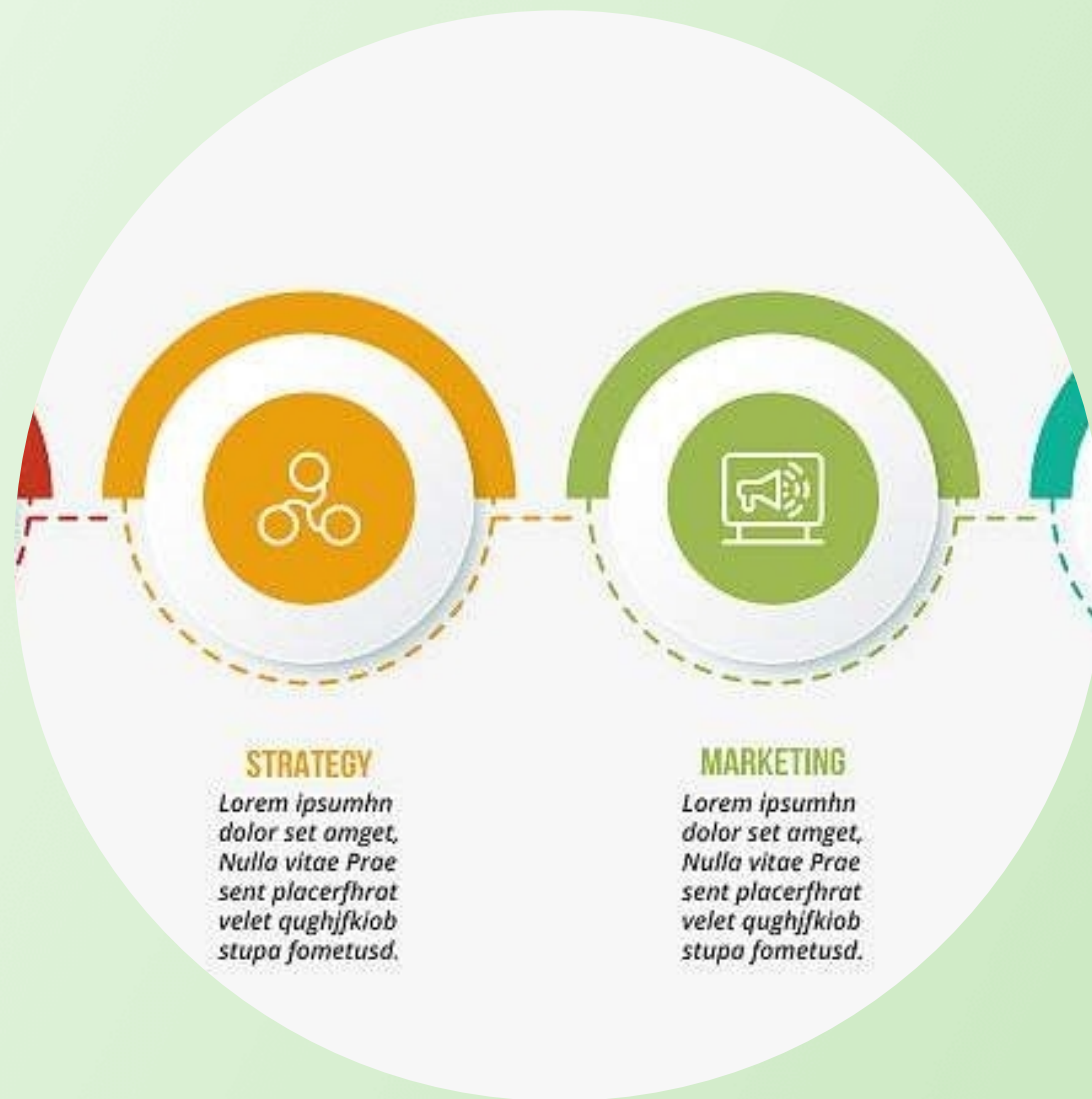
STRATEGY
Lorem ipsumhn dolor set amget, Nulla vitae Prae sent placerfhrat velet qughjfkiob stupa fometusd.

MARKETING
Lorem ipsumhn dolor set amget, Nulla vitae Prae sent placerfhrat velet qughjfkiob stupa fometusd.